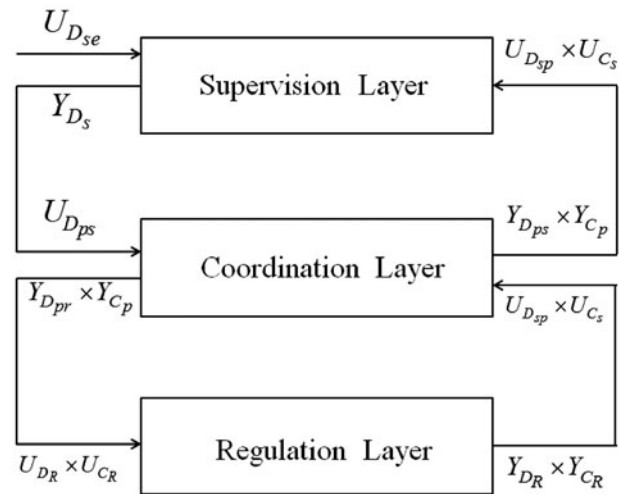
$U_{D_{se}}$

Supervision Layer

$U_{D_{sp}} \times U_{C_s}$

$Y_{D_s}$

$U_{D_{ps}}$

$Y_{D_{ps}} \times Y_{C_p}$

Coordination Layer

$Y_{D_{pr}} \times Y_{C_p}$

$U_{D_{sp}} \times U_{C_s}$

$U_{D_R} \times U_{C_R}$

Regulation Layer

$Y_{D_R} \times Y_{C_R}$